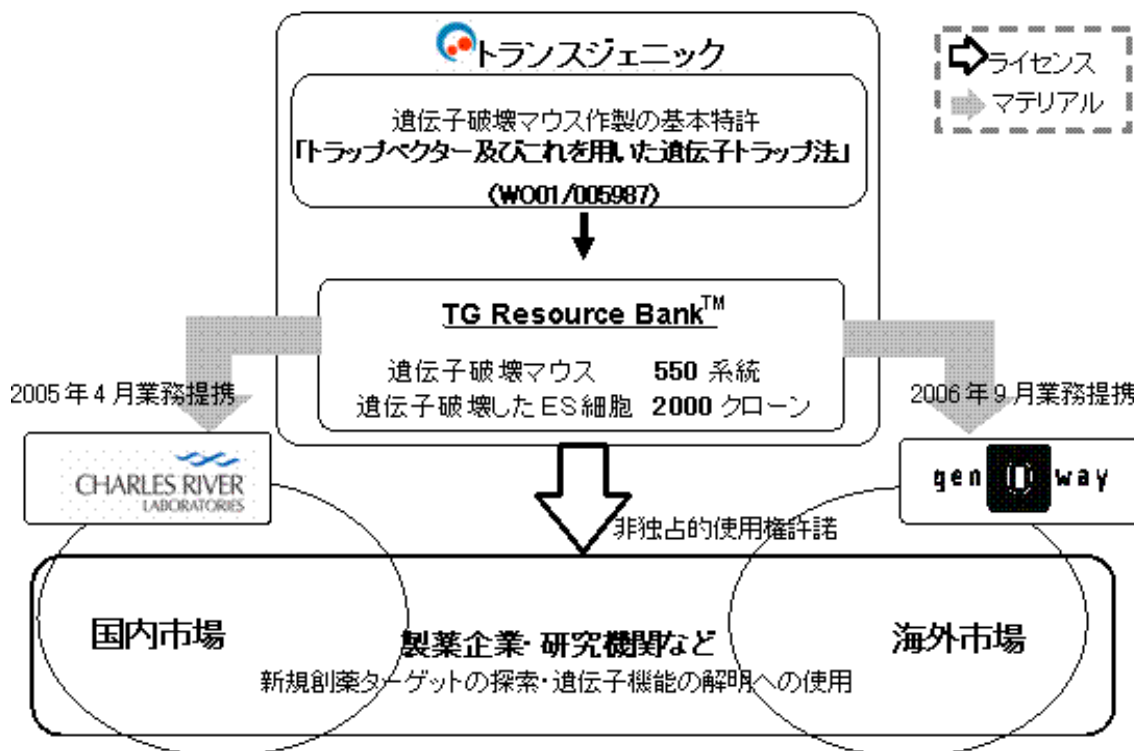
トランスジェニック

ライセンス
マテリアル

遺伝子破壊マウス作製の基本特許
「トラップベクター及びこれを用いた遺伝子トラップ法」
(WO01/005987)

TG Resource Bank$^{TM}$
遺伝子破壊マウス　550 系統
遺伝子破壊したES細胞　2000 クローン

2005 年 4 月業務提携

2006 年 9 月業務提携

CHARLES RIVER
LABORATORIES

gen iD way

非独占的使用権許諾

国内市場

製薬企業・研究機関など
新規創薬ターゲットの探索・遺伝子機能の解明への使用

海外市場